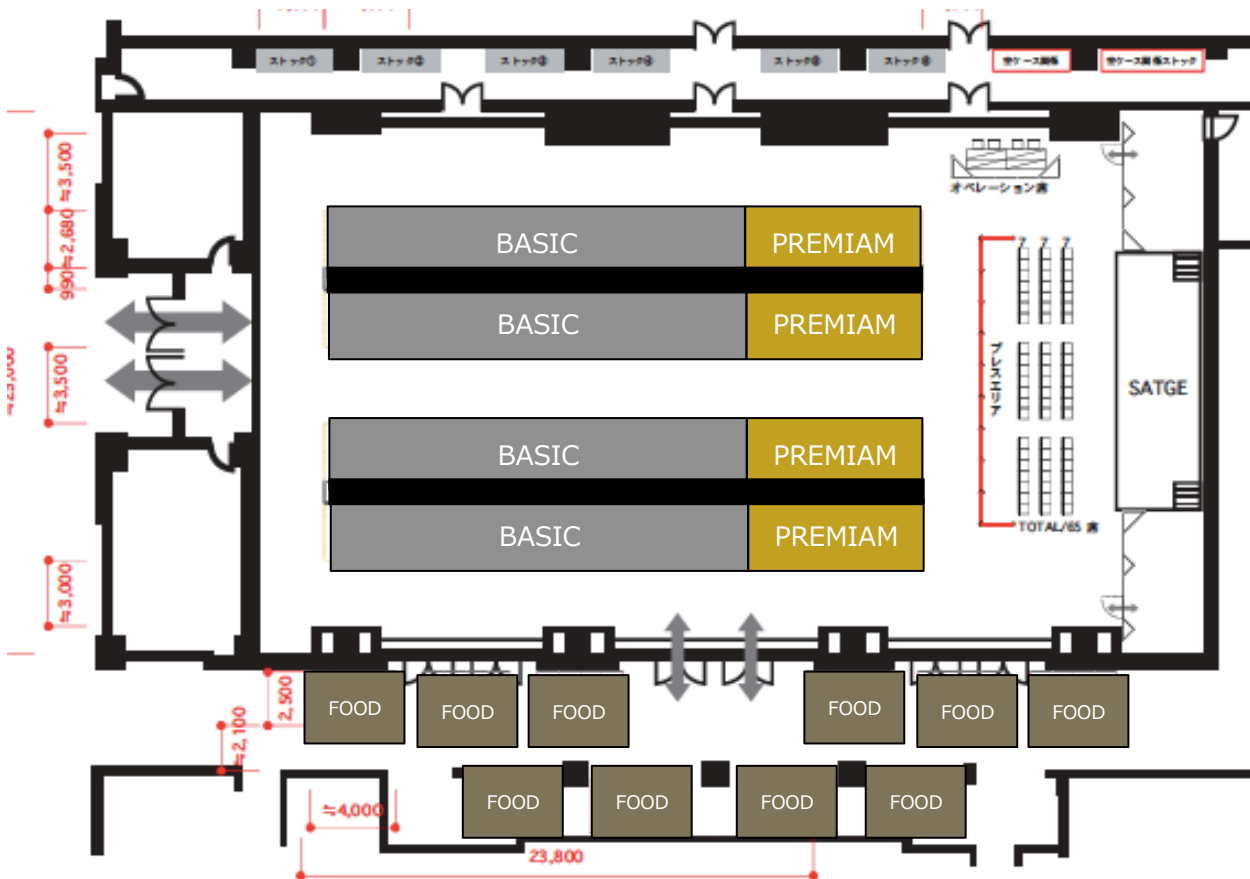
ストック① ストック② ストック③ ストック④ ストック⑤ ストック⑥ 空ケース置場 空ケース置場ストック

≒3,500
≒2,680
990
≒25,000
≒3,500
≒3,000

オペレーション席

BASIC PREMIAM
BASIC PREMIAM
BASIC PREMIAM
BASIC PREMIAM

プレスエリア
TOTAL/65 席
SATGE

≒2,500
≒2,100
FOOD FOOD FOOD FOOD FOOD FOOD
FOOD FOOD FOOD FOOD
≒4,000
23,800